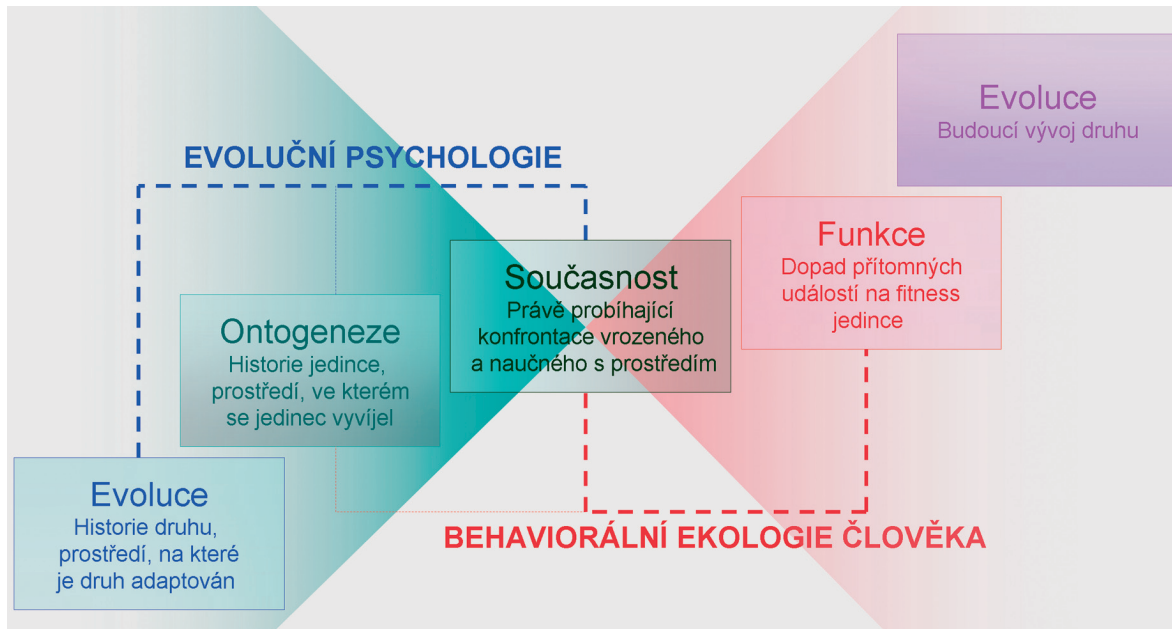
Evoluce
Budoucí vývoj druhu

EVOLUČNÍ PSYCHOLOGIE

Funkce
Dopad přítomných událostí na fitness jedince

Současnost
Právě probíhající konfrontace vrozeného a naučného s prostředím

Ontogeneze
Historie jedince, prostředí, ve kterém se jedinec vyvíjel

Evoluce
Historie druhu, prostředí, na které je druh adaptován

BEHAVIORÁLNÍ EKOLOGIE ČLOVĚKA